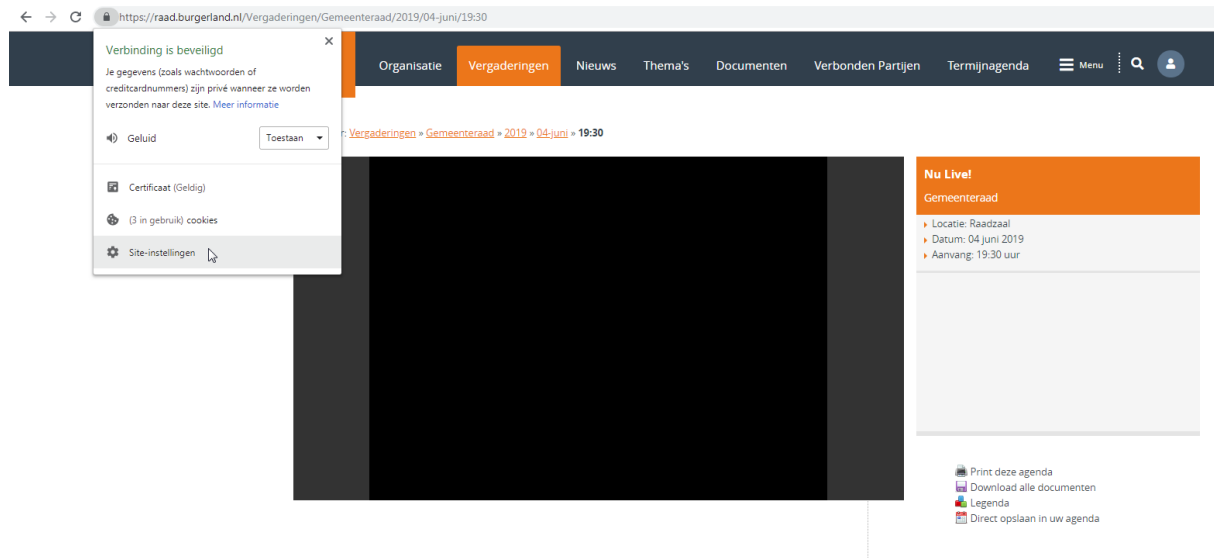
https://raad.burgerland.nl/Vergaderingen/Gemeenteraad/2019/04-juni/19:30

Verbinding is beveiligd

Je gegevens (zoals wachtwoorden of creditcardnummers) zijn privé wanneer ze worden verzonden naar deze site. Meer informatie

Geluid Toestaan

Certificaat (Geldig)

(3 in gebruik) cookies

Site-instellingen

Organisatie Vergaderingen Nieuws Thema's Documenten Verbonden Partijen Termijnagenda Menu

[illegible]r: Vergaderingen » Gemeenteraad » 2019 » 04-juni » 19:30

Nu Live!
Gemeenteraad

Locatie: Raadzaal
Datum: 04 juni 2019
Aanvang: 19:30 uur

Print deze agenda
Download alle documenten
Legenda
Direct opslaan in uw agenda